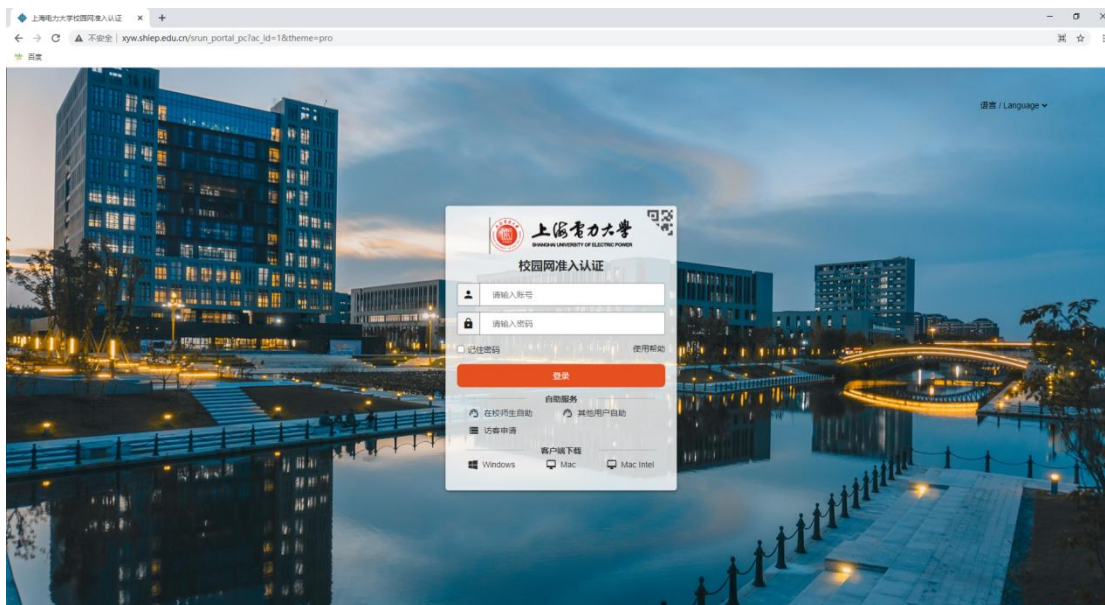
上海电力大学校园网准入认证 × +

不安全 | xyw.shiep.edu.cn/srun_portal_pc?ac_id=1&theme=pro

百度

语言 / Language

上海电力大学
SHANGHAI UNIVERSITY OF ELECTRIC POWER

校园网准入认证

请输入账号

请输入密码

记住密码

使用帮助

登录

自助服务

在校师生自助

其他用户自助

访客申请

客户端下载

Windows

Mac

Mac Intel